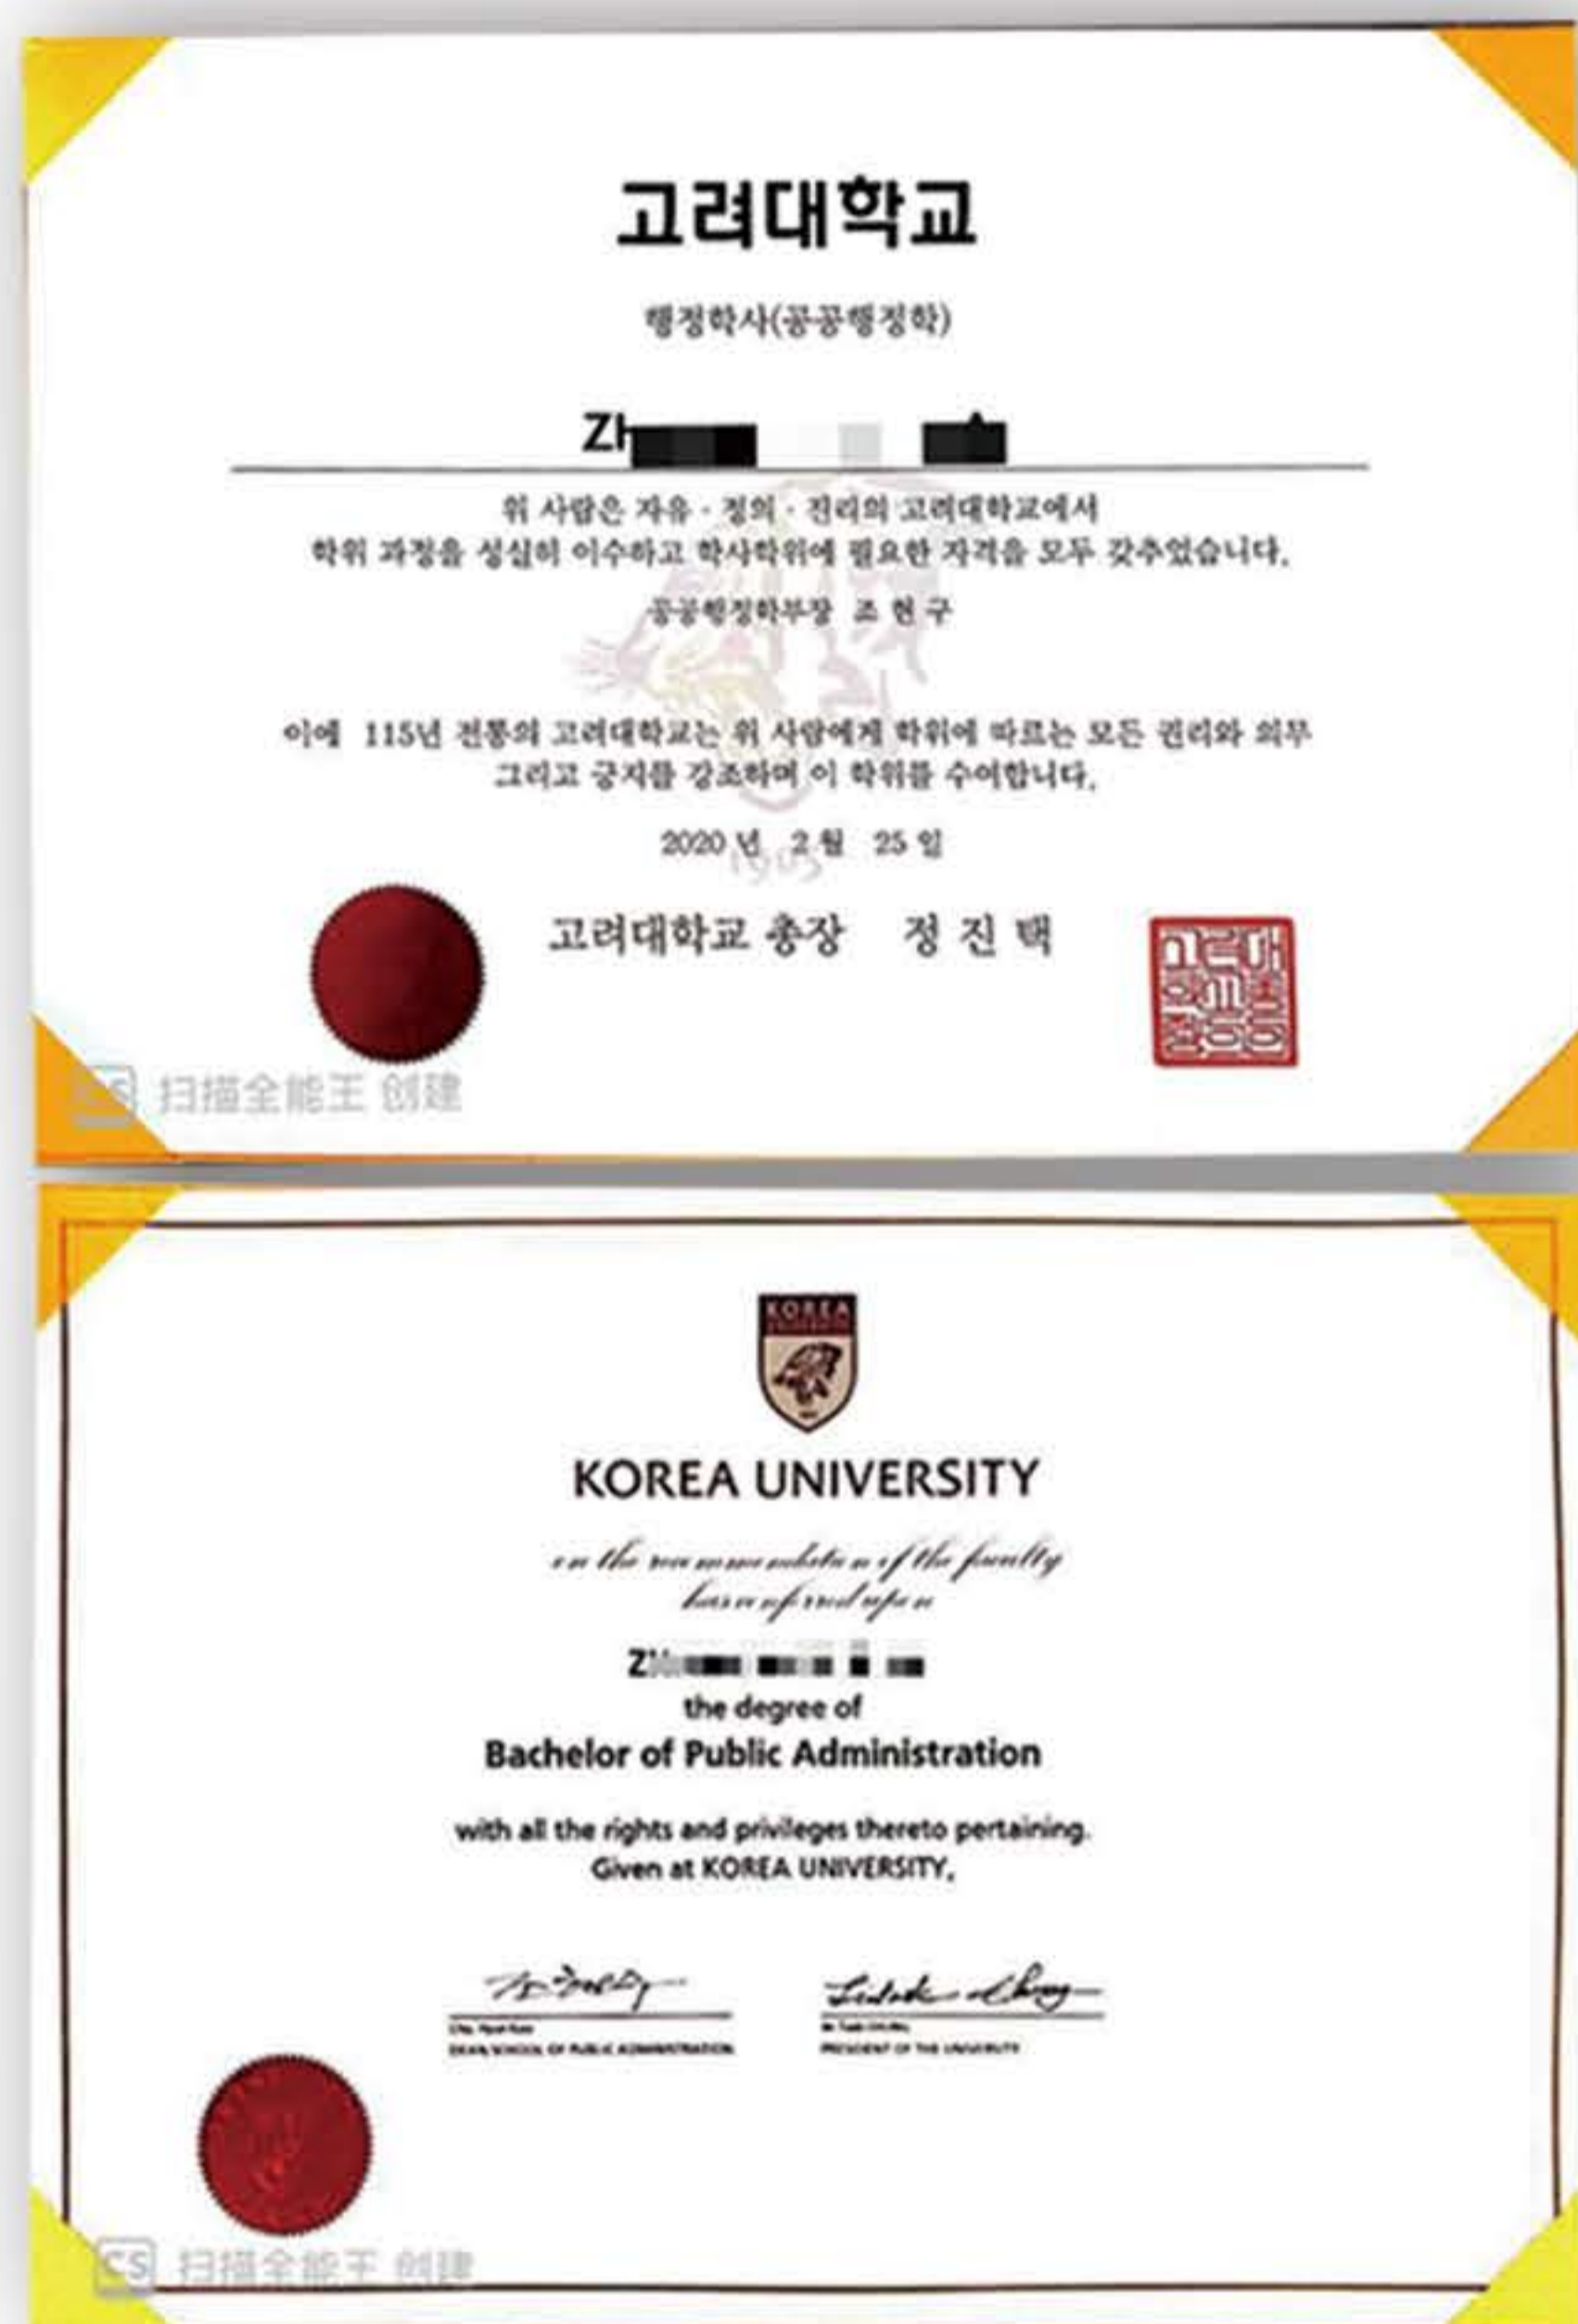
고려대학교

행정학사(공공행정학)

Zh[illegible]

위 사람은 자유 · 정의 · 진리의 고려대학교에서 학위 과정을 성실히 이수하고 학사학위에 필요한 자격을 모두 갖추었습니다.

공공행정학부장 조 현 구

이에 115년 전통의 고려대학교는 위 사람에게 학위에 따르는 모든 권리와 의무 그리고 긍지를 강조하며 이 학위를 수여합니다.

2020 년 2 월 25 일

고려대학교 총장 정 진 택

고려대학교총장

CS 扫描全能王 创建

KOREA

KOREA UNIVERSITY

on the recommendation of the faculty has conferred upon

Z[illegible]

the degree of

Bachelor of Public Administration

with all the rights and privileges thereto pertaining.
Given at KOREA UNIVERSITY,

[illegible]
DEAN, SCHOOL OF PUBLIC ADMINISTRATION

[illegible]
PRESIDENT OF THE UNIVERSITY

CS 扫描全能王 创建